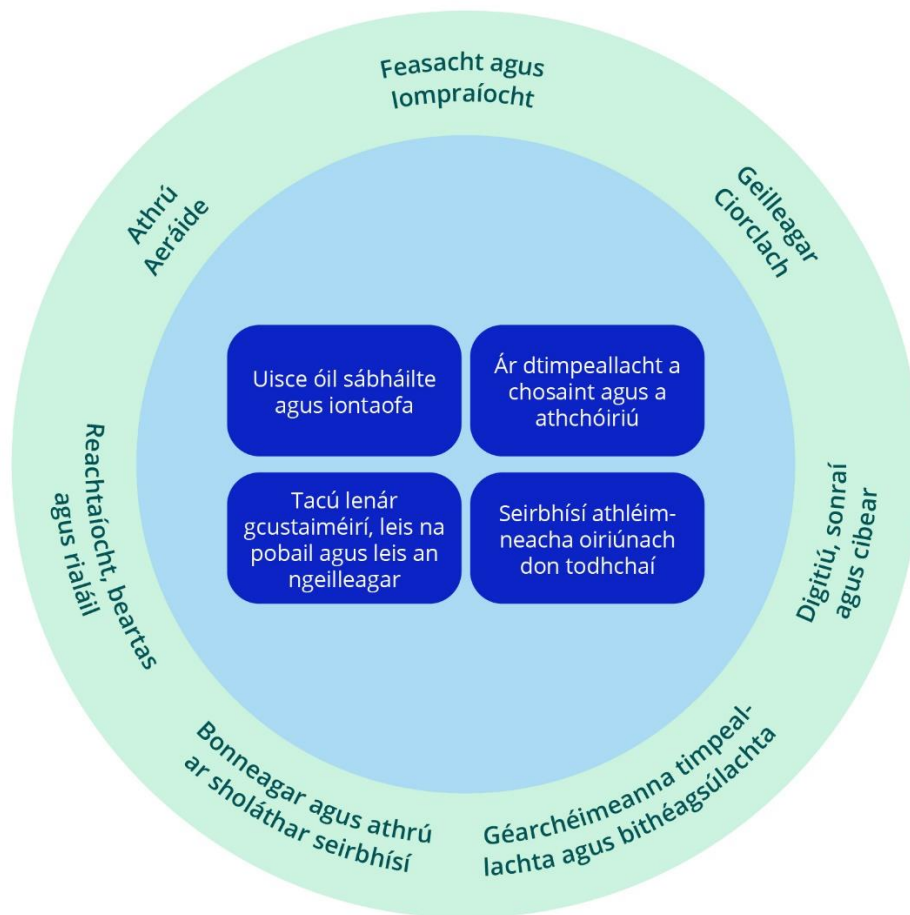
Feasacht agus Iompraíocht

Geilleagar Ciorclach

Digitiú, sonraí agus cibear

Géarchéimeanna timpeallachta agus bithéagsúlachta

Bonneagar agus athrú ar sholáthar seirbhísí

Reachtaíocht, beartas agus rialáil

Athrú Aeráide

Uisce óil sábháilte agus iontaofa

Ár dtimpeallacht a chosaint agus a athchóiriú

Tacú lenár gcustaiméirí, leis na pobail agus leis an ngeilleagar

Seirbhísí athléimneacha oiriúnach don todhchaí